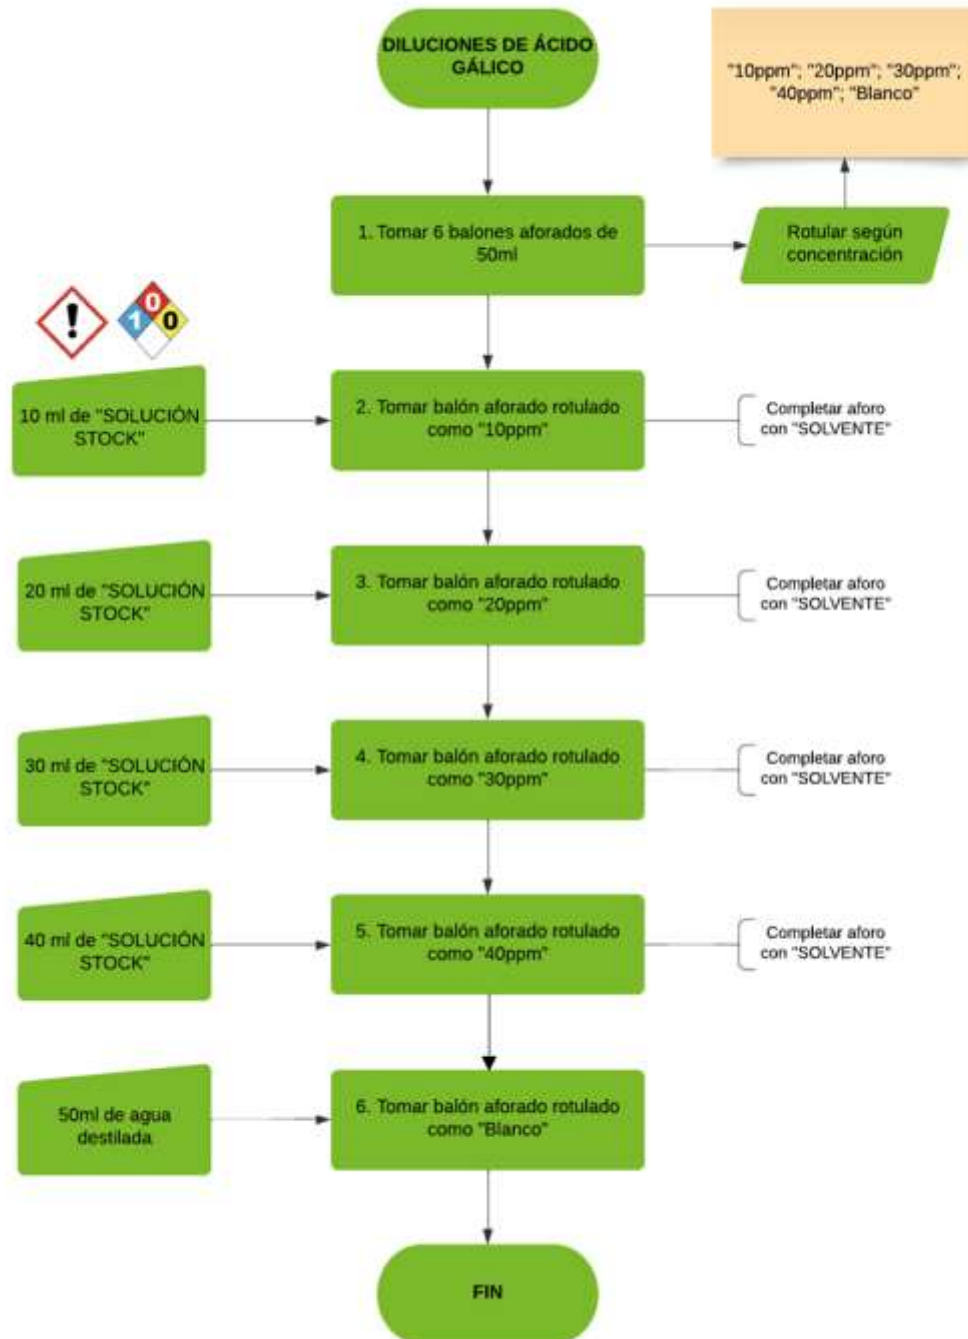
DILUCIONES DE ÁCIDO GÁLICO

"10ppm"; "20ppm"; "30ppm"; "40ppm"; "Blanco"

1. Tomar 6 balones aforados de 50ml

Rotular según concentración

1
0
0

10 ml de "SOLUCIÓN STOCK"

2. Tomar balón aforado rotulado como "10ppm"

Completar aforo con "SOLVENTE"

20 ml de "SOLUCIÓN STOCK"

3. Tomar balón aforado rotulado como "20ppm"

Completar aforo con "SOLVENTE"

30 ml de "SOLUCIÓN STOCK"

4. Tomar balón aforado rotulado como "30ppm"

Completar aforo con "SOLVENTE"

40 ml de "SOLUCIÓN STOCK"

5. Tomar balón aforado rotulado como "40ppm"

Completar aforo con "SOLVENTE"

50ml de agua destilada

6. Tomar balón aforado rotulado como "Blanco"

FIN